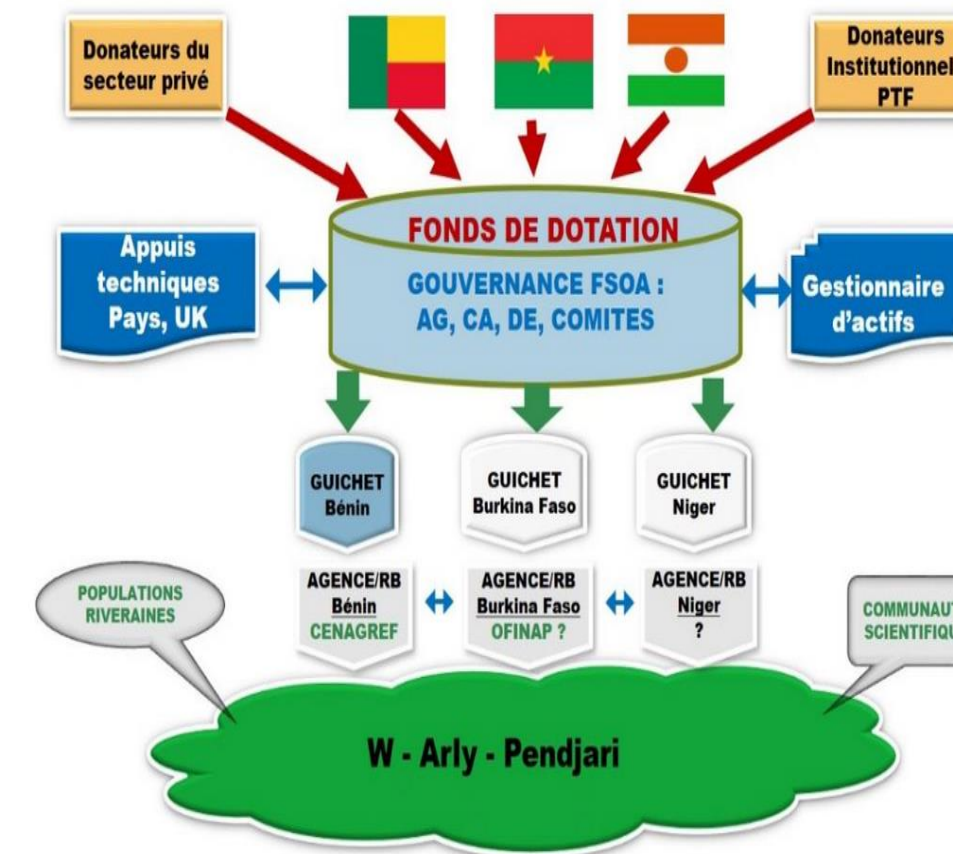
Donateurs du secteur privé

Donateurs Institutionnel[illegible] PTF

FONDS DE DOTATION

GOUVERNANCE FSOA : AG, CA, DE, COMITES

Appuis techniques Pays, UK

Gestionnaire d'actifs

GUICHET Bénin

GUICHET Burkina Faso

GUICHET Niger

AGENCE/RB Bénin CENAGREF

AGENCE/RB Burkina Faso OFINAP ?

AGENCE/RB Niger ?

POPULATIONS RIVERAINES

COMMUNAU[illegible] SCIENTIFIQU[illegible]

W - Arly - Pendjari